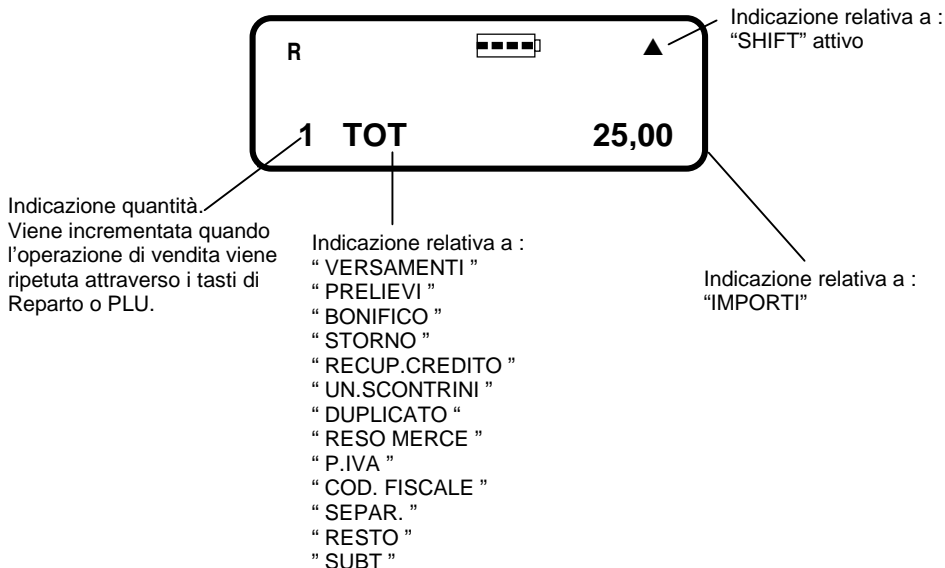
R ▲

1 TOT 25,00

Indicazione relativa a :
"SHIFT" attivo

Indicazione quantità.
Viene incrementata quando l'operazione di vendita viene ripetuta attraverso i tasti di Reparto o PLU.

Indicazione relativa a :
" VERSAMENTI "
" PRELIEVI "
" BONIFICO "
" STORNO "
" RECUP.CREDITO "
" UN.SCONTRINI "
" DUPLICATO "
" RESO MERCE "
" P.IVA "
" COD. FISCALE "
" SEPAR. "
" RESTO "
" SUBT "

Indicazione relativa a :
"IMPORTI"